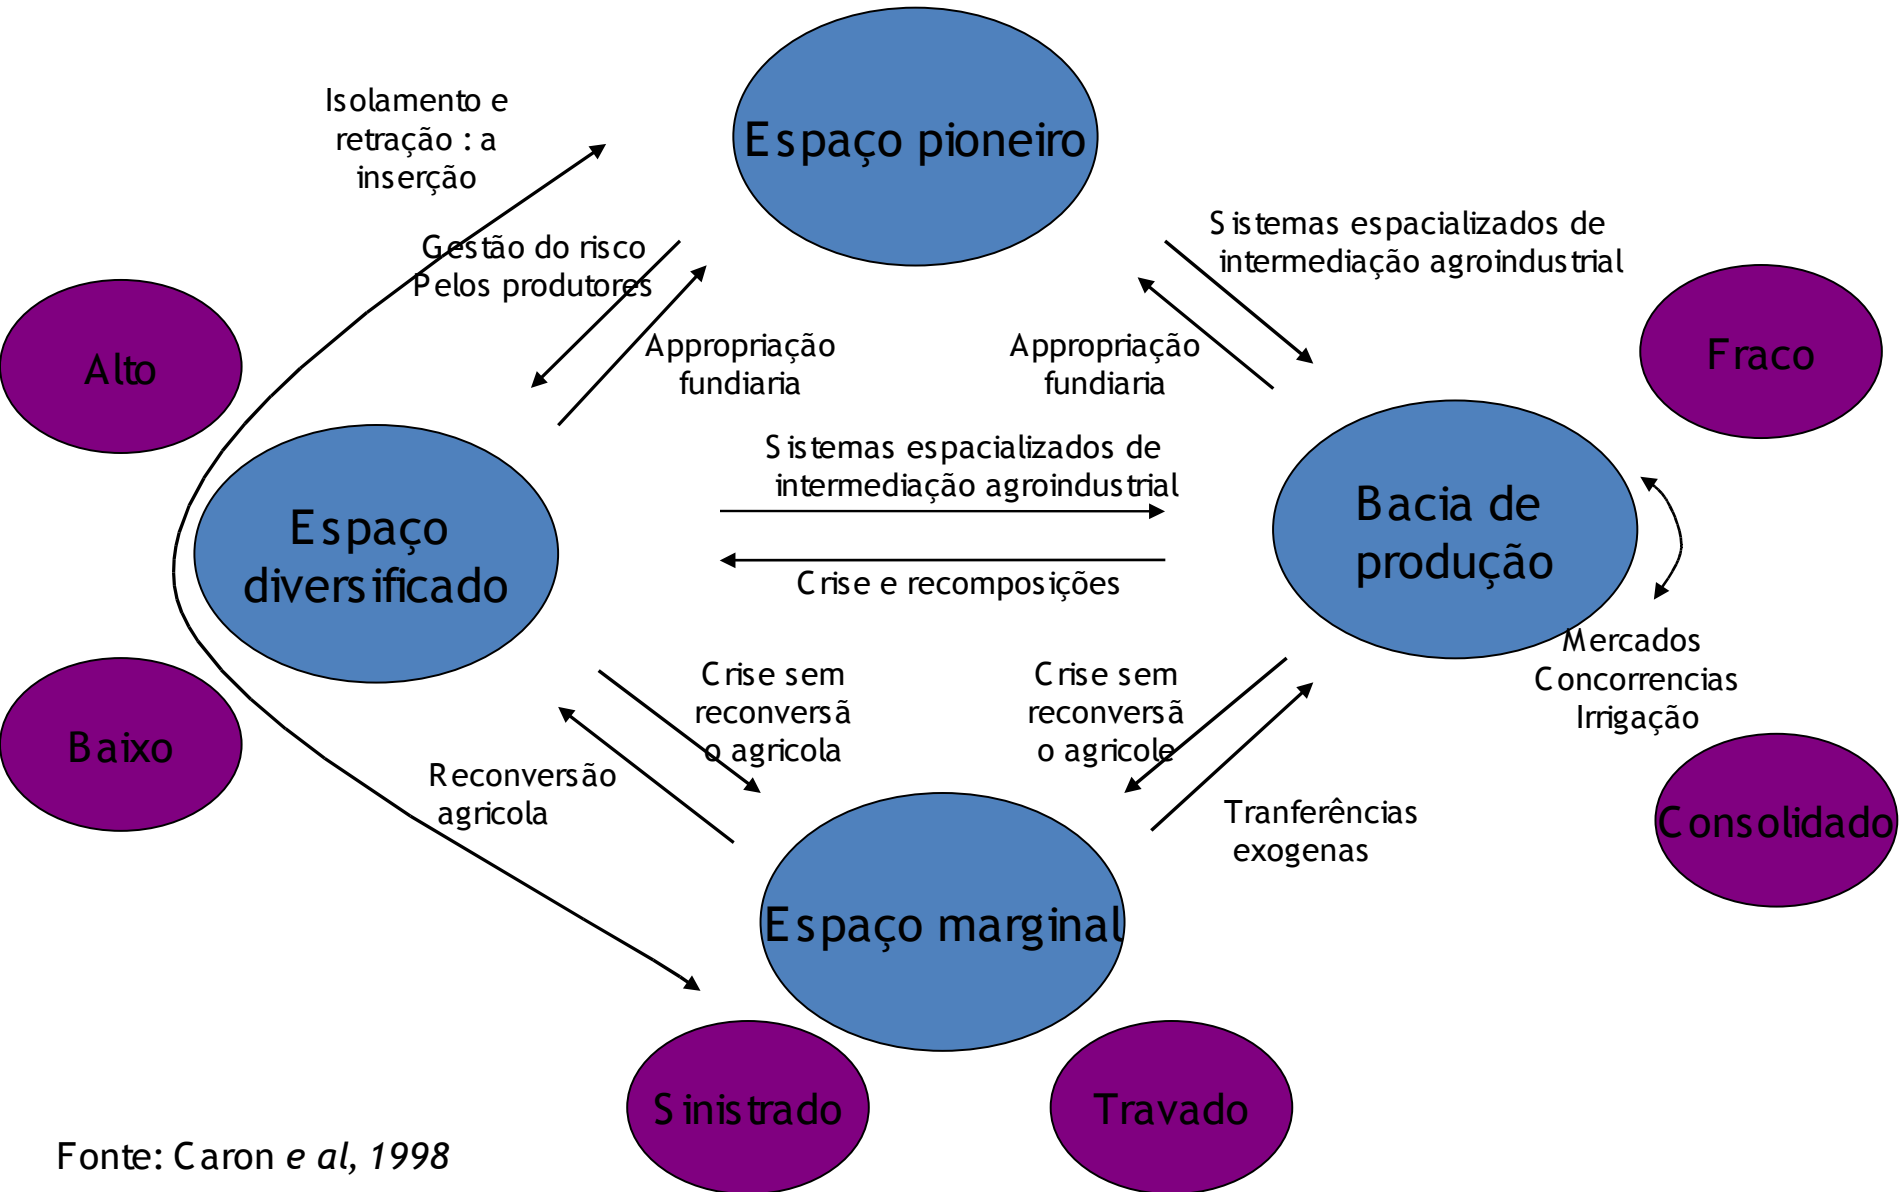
Isolamento e retração : a inserção

Espaço pioneiro

Sistemas espacializados de intermediação agroindustrial

Gestão do risco
Pelos produtores

Alto

Appropriação fundiaria

Appropriação fundiaria

Fraco

Sistemas espacializados de intermediação agroindustrial

Espaço diversificado

Bacia de produção

Crise e recomposições

Mercados
Concorrencias
Irrigação

Crise sem reconversão agricola

Crise sem reconversão agricole

Baixo

Reconversão agricola

Tranferências exogenas

Consolidado

Espaço marginal

Sinistrado

Travado

Fonte: Caron e al, 1998